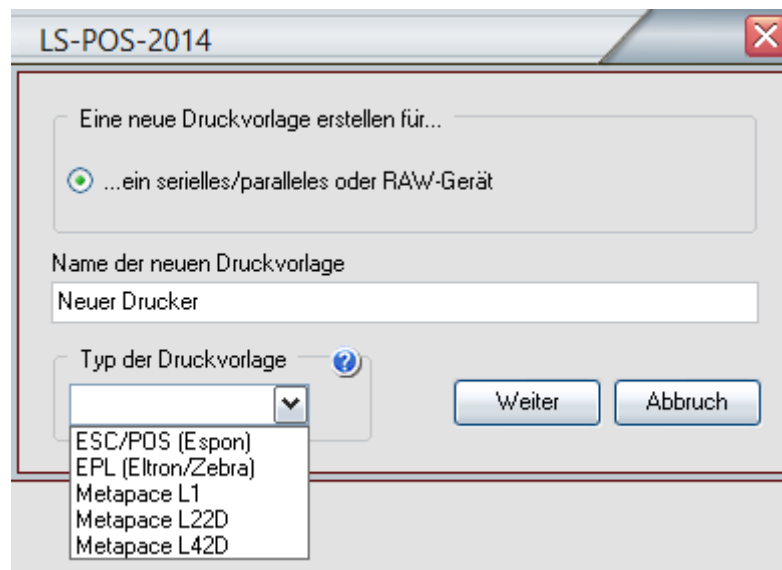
LS-POS-2014

Eine neue Druckvorlage erstellen für...

...ein serielles/paralleles oder RAW-Gerät

Name der neuen Druckvorlage

Neuer Drucker

Typ der Druckvorlage

Weiter

Abbruch

ESC/POS (Espon)
EPL (Eltron/Zebra)
Metapace L1
Metapace L22D
Metapace L42D